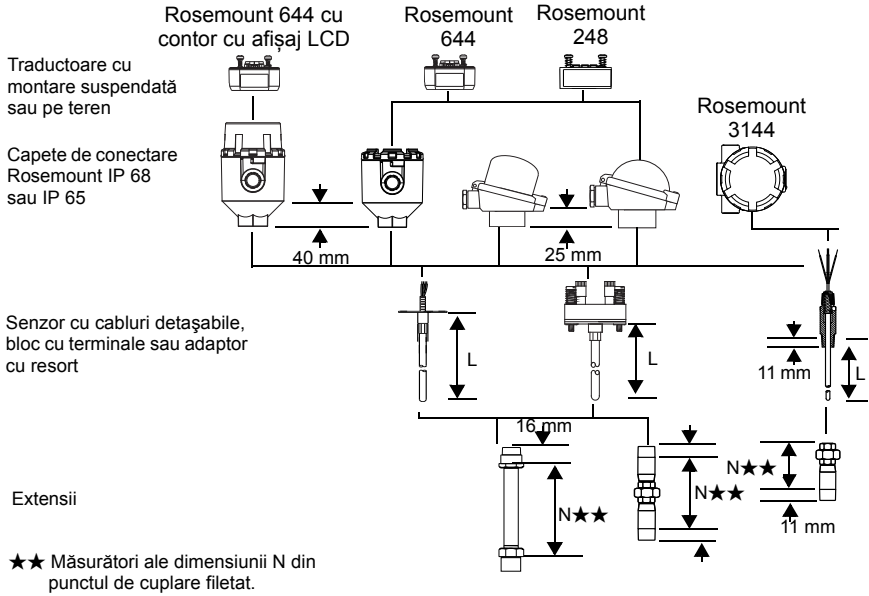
Rosemount 644 cu contor cu afişaj LCD

Rosemount 644

Rosemount 248

Traductoare cu montare suspendată sau pe teren

Rosemount 3144

Capete de conectare Rosemount IP 68 sau IP 65

40 mm

25 mm

Senzor cu cabluri detaşabile, bloc cu terminale sau adaptor cu resort

L

L

11 mm

L

16 mm

Extensii

N★★

N★★

N★★

11 mm

★★ Măsurători ale dimensiunii N din punctul de cuplare filetat.